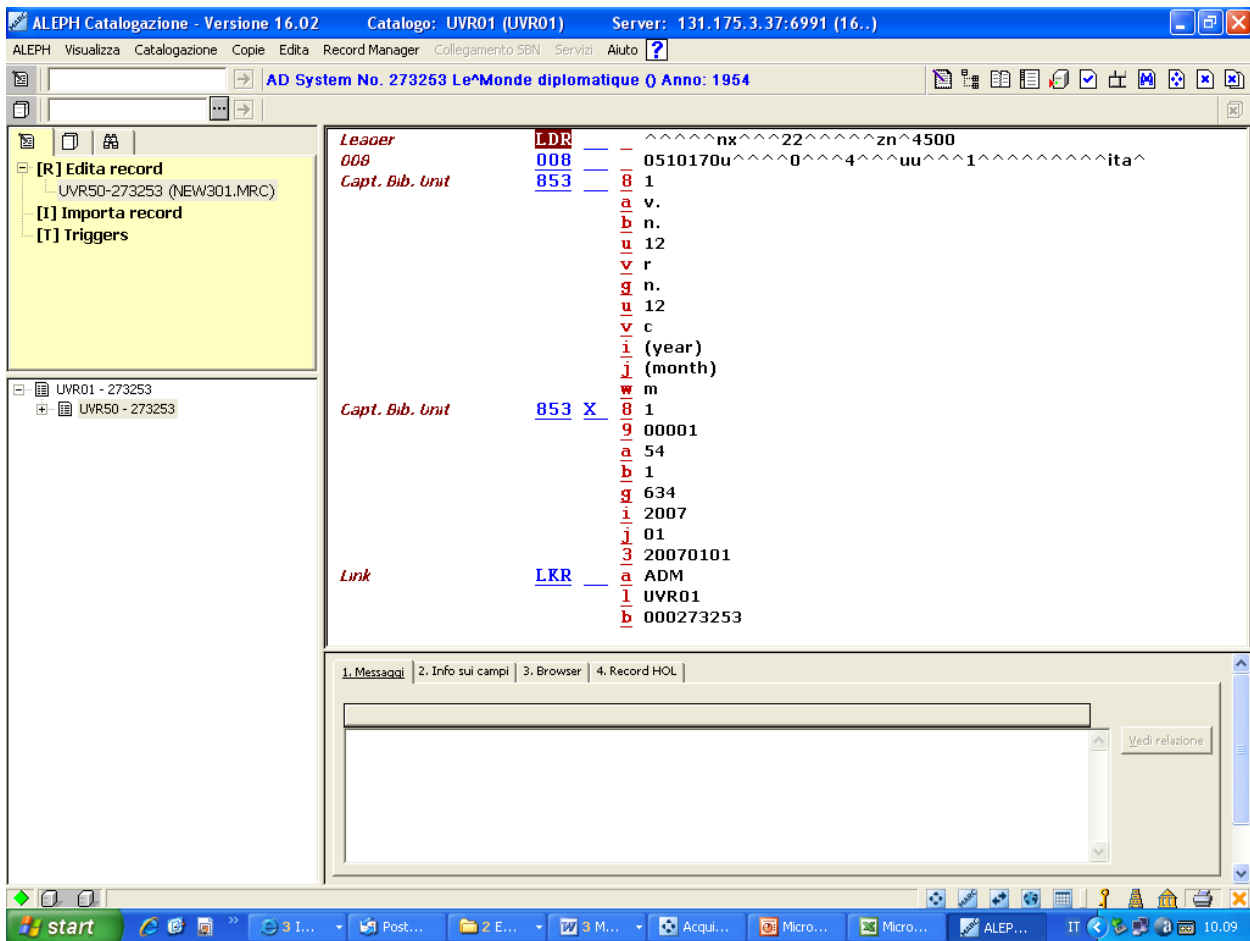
ALEPH Catalogazione - Versione 16.02 Catalogo: UVR01 (UVR01) Server: 131.175.3.37:6991 (16..)

ALEPH Visualizza Catalogazione Copie Edita Record Manager Collegamento SBN Servizi Aiuto ?

AD System No. 273253 Le^Monde diplomatique () Anno: 1954

[R] Edita record
UVR50-273253 (NEW301.MRC)
[I] Importa record
[T] Triggers

UVR01 - 273253
UVR50 - 273253

| | | | | |
|---|---|---|---|---|
| Leader | LDR | | | ^^^^^nx^^^22^^^^^zn^4500 |
| 008 | 008 | | | 0510170u^^^^0^^^4^^^uu^^^1^^^^^^^^^^ita^ |
| Capt. Bib. Unit | 853 | | 8 | 1 |
| | | | a | v. |
| | | | b | n. |
| | | | u | 12 |
| | | | v | r |
| | | | g | n. |
| | | | u | 12 |
| | | | v | c |
| | | | i | (year) |
| | | | j | (month) |
| | | | w | m |
| Capt. Bib. Unit | 853 | X | 8 | 1 |
| | | | 9 | 00001 |
| | | | a | 54 |
| | | | b | 1 |
| | | | g | 634 |
| | | | i | 2007 |
| | | | j | 01 |
| | | | 3 | 20070101 |
| Link | LKR | | a | ADM |
| | | | l | UVR01 |
| | | | b | 000273253 |

1. Messaggi | 2. Info sui campi | 3. Browser | 4. Record HOL

Vedi relazione

start | 3 I... | Post... | 2 E... | 3 M... | Acqui... | Micro... | Micro... | ALEP... | IT | 10.09